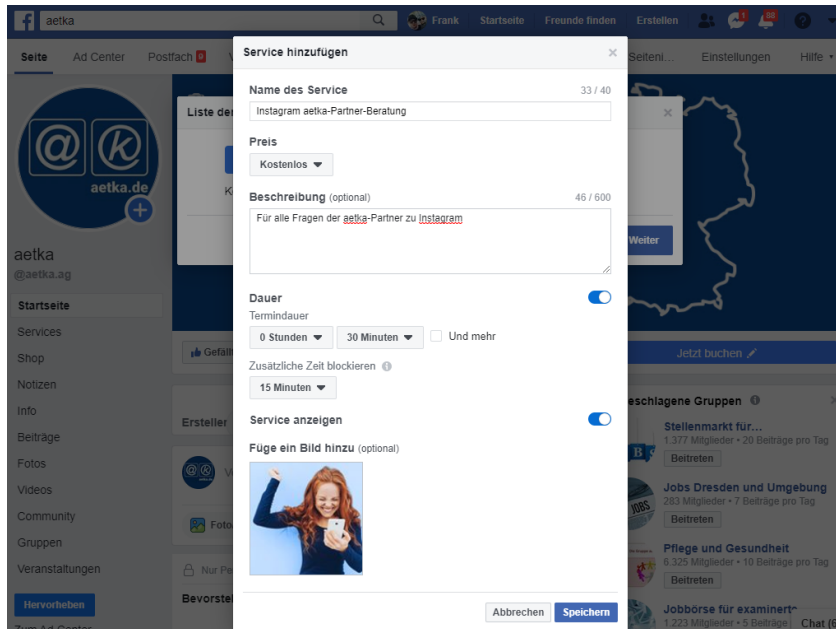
aetka

Frank Startseite Freunde finden Erstellen

Seite Ad Center Postfach

Seiteni... Einstellungen Hilfe

aetka.de

aetka
@aetka.ag

Startseite
Services
Shop
Notizen
Info
Beiträge
Fotos
Videos
Community
Gruppen
Veranstaltungen

Hervorheben

Liste der

Weiter

Gefällt

Jetzt buchen

Ersteller

Foto

Nur Pe

Bevorste

Vorgeschlagene Gruppen

Stellenmarkt für...
1.377 Mitglieder • 20 Beiträge pro Tag
Beitreten

Jobs Dresden und Umgebung
283 Mitglieder • 7 Beiträge pro Tag
Beitreten

Pflege und Gesundheit
6.325 Mitglieder • 10 Beiträge pro Tag
Beitreten

Jobbörse für examinierte
1.223 Mitglieder • 5 Beiträge

Chat

Service hinzufügen

Name des Service 33 / 40
Instagram aetka-Partner-Beratung

Preis
Kostenlos

Beschreibung (optional) 46 / 600
Für alle Fragen der aetka-Partner zu Instagram

Dauer
Termindauer
0 Stunden 30 Minuten Und mehr

Zusätzliche Zeit blockieren
15 Minuten

Service anzeigen

Füge ein Bild hinzu (optional)

Abbrechen Speichern